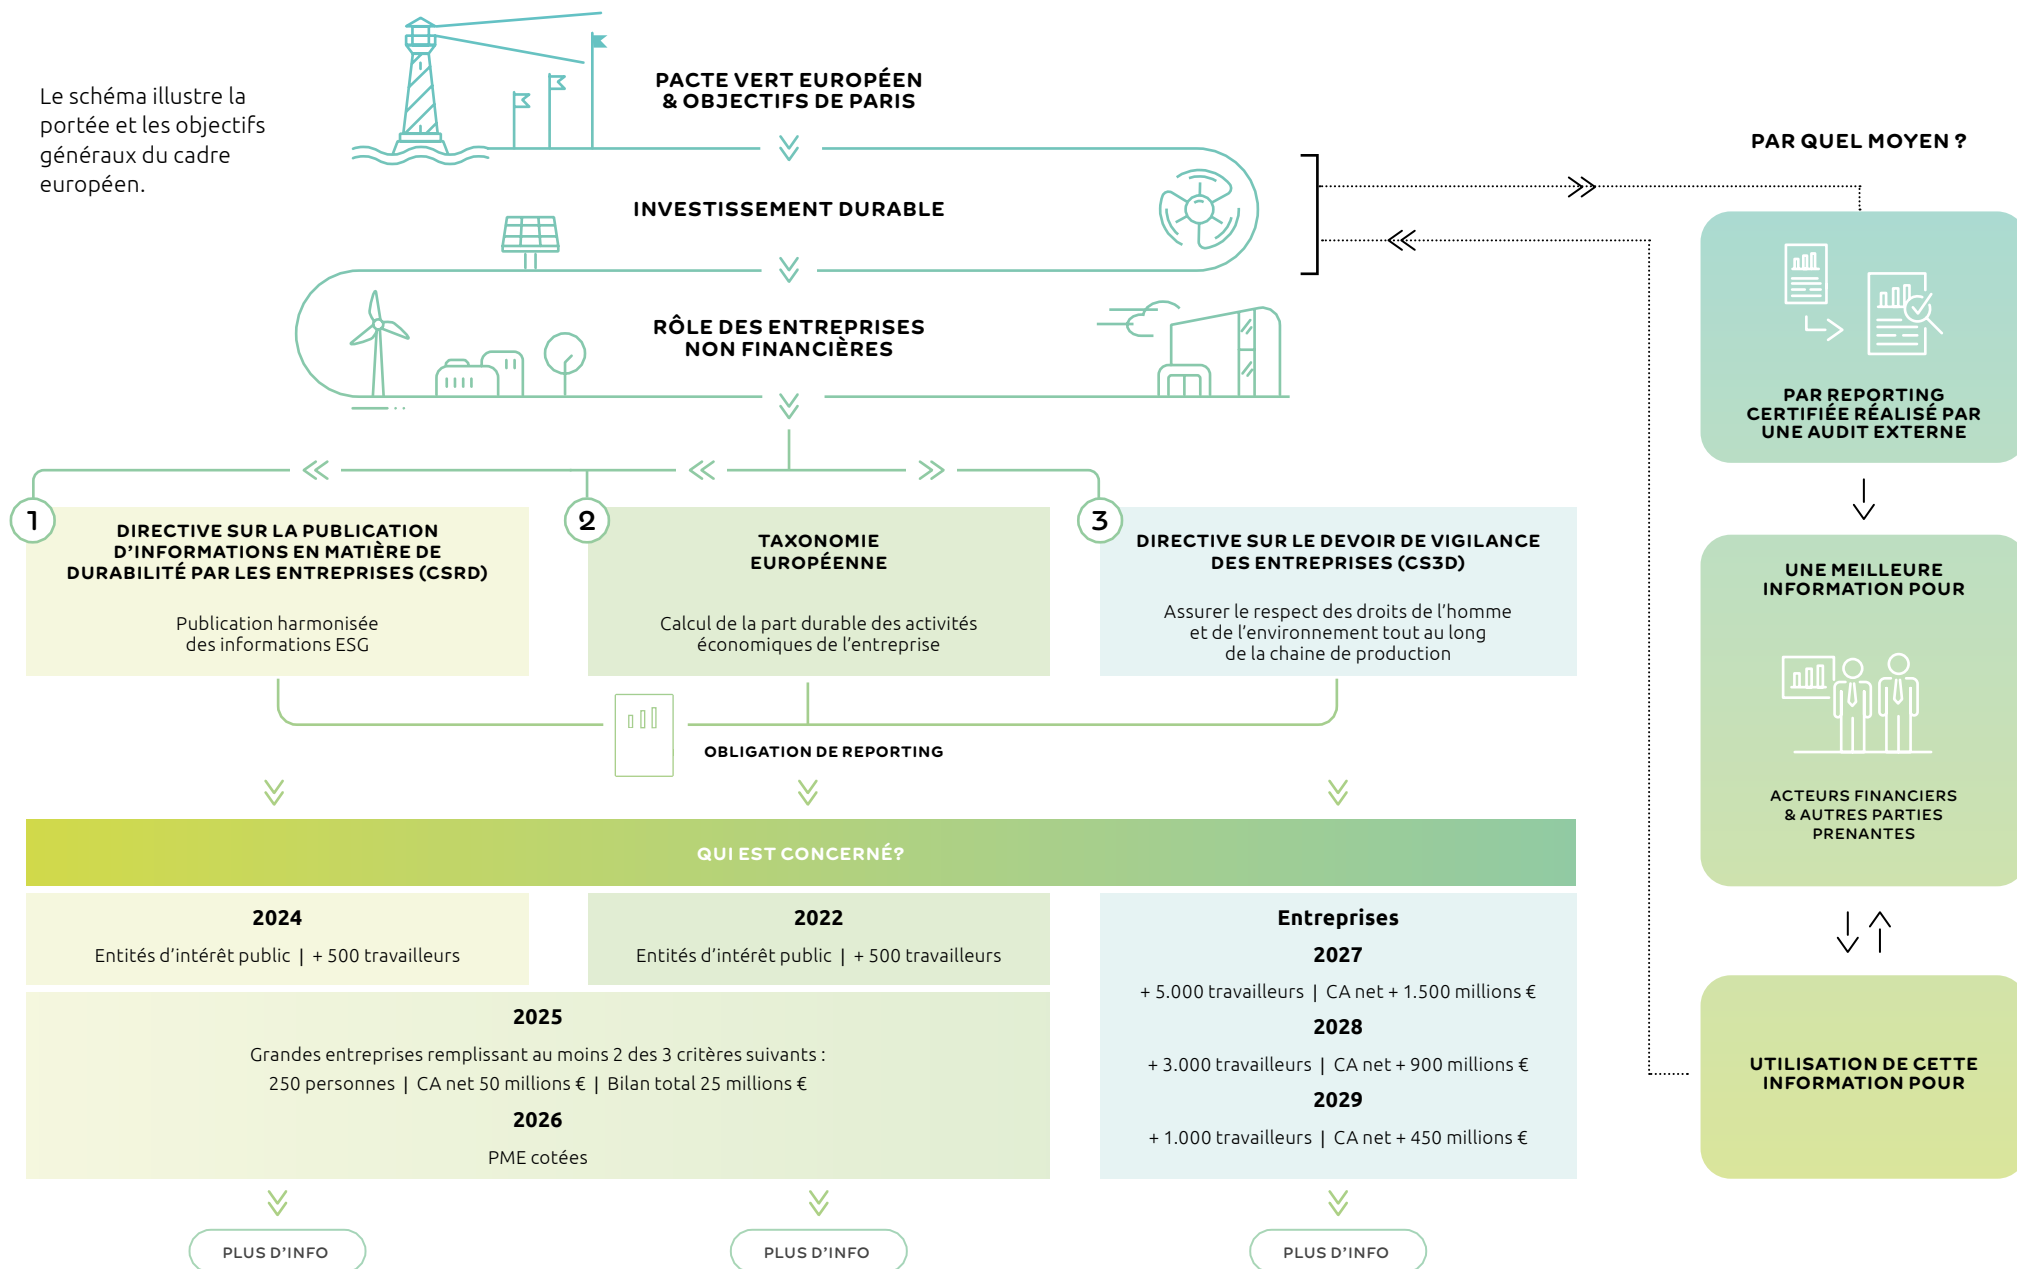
Le schéma illustre la portée et les objectifs généraux du cadre européen.

PACTE VERT EUROPÉEN & OBJECTIFS DE PARIS

INVESTISSEMENT DURABLE

RÔLE DES ENTREPRISES NON FINANCIÈRES

PAR QUEL MOYEN ?

PAR REPORTING CERTIFIÉE RÉALISÉ PAR UNE AUDIT EXTERNE

UNE MEILLEURE INFORMATION POUR

ACTEURS FINANCIERS & AUTRES PARTIES PRENANTES

UTILISATION DE CETTE INFORMATION POUR

1
DIRECTIVE SUR LA PUBLICATION D'INFORMATIONS EN MATIÈRE DE DURABILITÉ PAR LES ENTREPRISES (CSRD)

Publication harmonisée des informations ESG

2
TAXONOMIE EUROPÉENNE

Calcul de la part durable des activités économiques de l'entreprise

3
DIRECTIVE SUR LE DEVOIR DE VIGILANCE DES ENTREPRISES (CS3D)

Assurer le respect des droits de l'homme et de l'environnement tout au long de la chaine de production

OBLIGATION DE REPORTING

QUI EST CONCERNÉ?

2024
Entités d'intérêt public | + 500 travailleurs

2022
Entités d'intérêt public | + 500 travailleurs

2025
Grandes entreprises remplissant au moins 2 des 3 critères suivants :
250 personnes | CA net 50 millions € | Bilan total 25 millions €

2026
PME cotées

Entreprises
2027
+ 5.000 travailleurs | CA net + 1.500 millions €
2028
+ 3.000 travailleurs | CA net + 900 millions €
2029
+ 1.000 travailleurs | CA net + 450 millions €

PLUS D'INFO

PLUS D'INFO

PLUS D'INFO